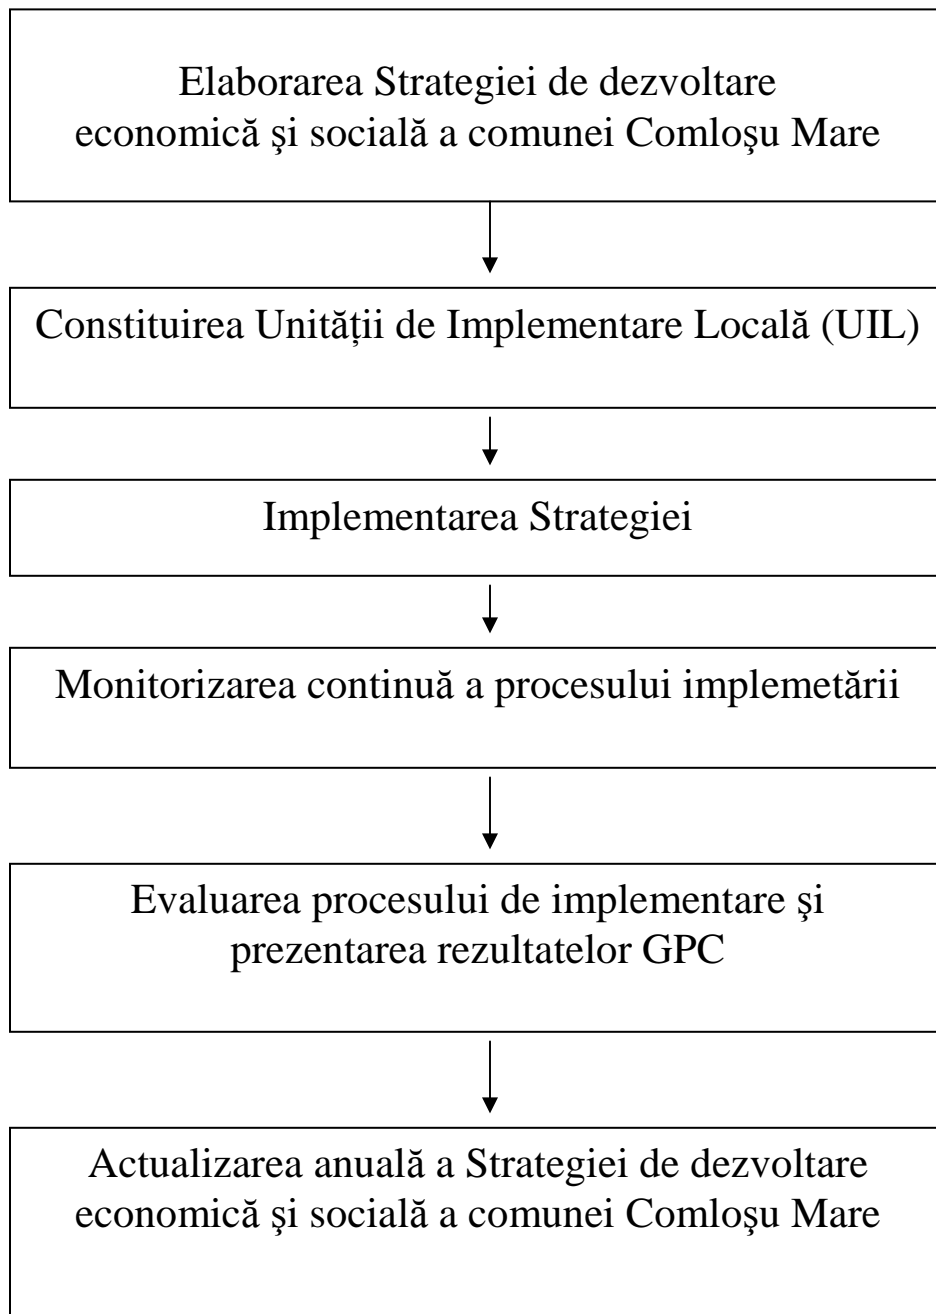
Elaborarea Strategiei de dezvoltare economică şi socială a comunei Comloşu Mare

Constituirea Unității de Implementare Locală (UIL)

Implementarea Strategiei

Monitorizarea continuă a procesului implemetării

Evaluarea procesului de implementare şi prezentarea rezultatelor GPC

Actualizarea anuală a Strategiei de dezvoltare economică şi socială a comunei Comloşu Mare